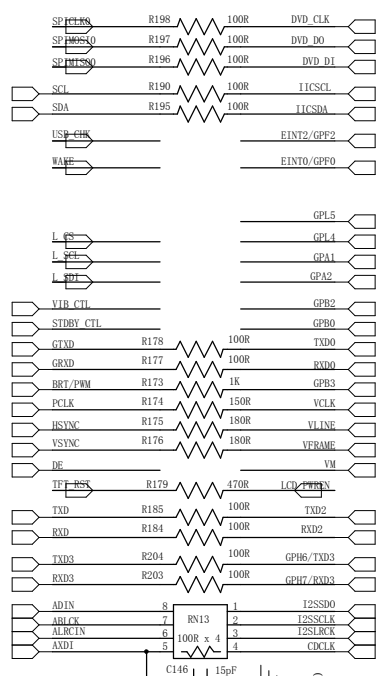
SPICLK0 R198 100R DVD_CLK
SPIMOSI0 R197 100R DVD_DO
SPIMISO0 R196 100R DVD_DI
SCL R190 100R IICSCL
SDA R195 100R IICSDA
USB_CHK EINT2/GPF2
WAKE EINT0/GPF0
GPL5
L_CS GPL4
L_SCL GPA1
L_SDI GPA2
VIB_CTL GPB2
STDBY_CTL GPB0
GTXD R178 100R TXD0
GRXD R177 100R RXD0
BRT/PWM R173 1K GPB3
PCLK R174 150R VCLK
HSYNC R175 180R VLINE
VSYNC R176 180R VFRAME
DE VM
TFT_RST R179 470R LCD_PWREN
TXD R185 100R TXD2
RXD R184 100R RXD2
TXD3 R204 100R GPH6/TXD3
RXD3 R203 100R GPH7/RXD3
ADIN 8 RN13 1 I2SSDO
ABLCK 7 2 I2SSCLK
ALRCIN 6 100R x 4 3 I2SLRCK
AXDI 5 4 CDCLK
C146 15pF